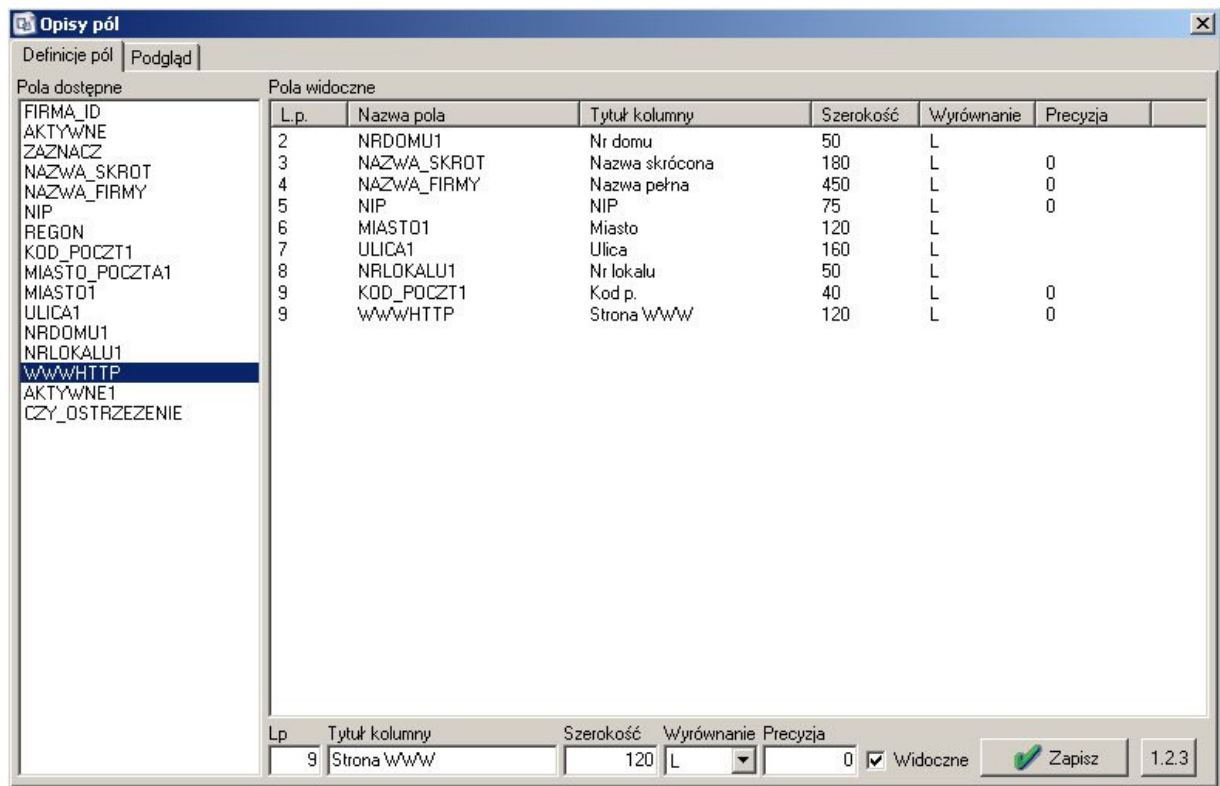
Opisy pól

Definicje pól | Podgląd

Pola dostępne
FIRMA_ID
AKTYWNE
ZAZNACZ
NAZWA_SKROT
NAZWA_FIRMY
NIP
REGON
KOD_POCZT1
MIASTO_POCZTA1
MIASTO1
ULICA1
NRDOMU1
NRLOKALU1
WWWHTTP
AKTYWNE1
CZY_OSTRZEZENIE

Pola widoczne

| L.p. | Nazwa pola | Tytuł kolumny | Szerokość | Wyrównanie | Precyzja |
|---|---|---|---|---|---|
| 2 | NRDOMU1 | Nr domu | 50 | L | |
| 3 | NAZWA_SKROT | Nazwa skrócona | 180 | L | 0 |
| 4 | NAZWA_FIRMY | Nazwa pełna | 450 | L | 0 |
| 5 | NIP | NIP | 75 | L | 0 |
| 6 | MIASTO1 | Miasto | 120 | L | |
| 7 | ULICA1 | Ulica | 160 | L | |
| 8 | NRLOKALU1 | Nr lokalu | 50 | L | |
| 9 | KOD_POCZT1 | Kod p. | 40 | L | 0 |
| 9 | WWWHTTP | Strona WWW | 120 | L | 0 |

Lp 9
Tytuł kolumny Strona WWW
Szerokość 120
Wyrównanie L
Precyzja 0
Widoczne
Zapisz
1.2.3